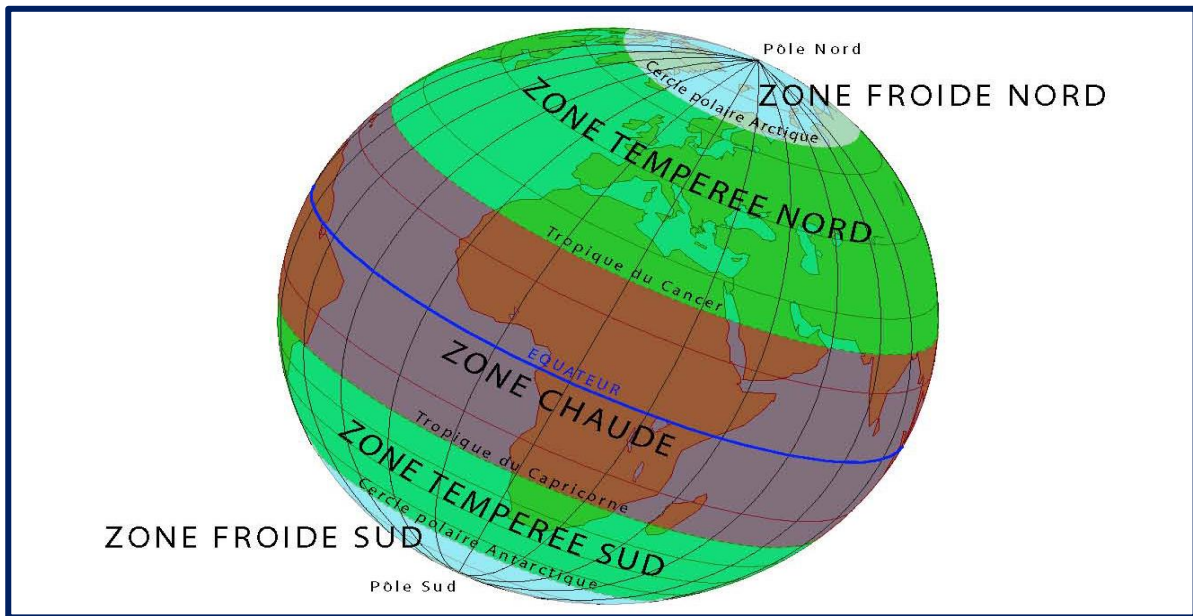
Pôle Nord
Cercle polaire Arctique
ZONE FROIDE NORD
ZONE TEMPEREE NORD
Tropique du Cancer
EQUATEUR
ZONE CHAUDE
Tropique du Capricorne
ZONE TEMPEREE SUD
Cercle polaire Antarctique
ZONE FROIDE SUD
Pôle Sud